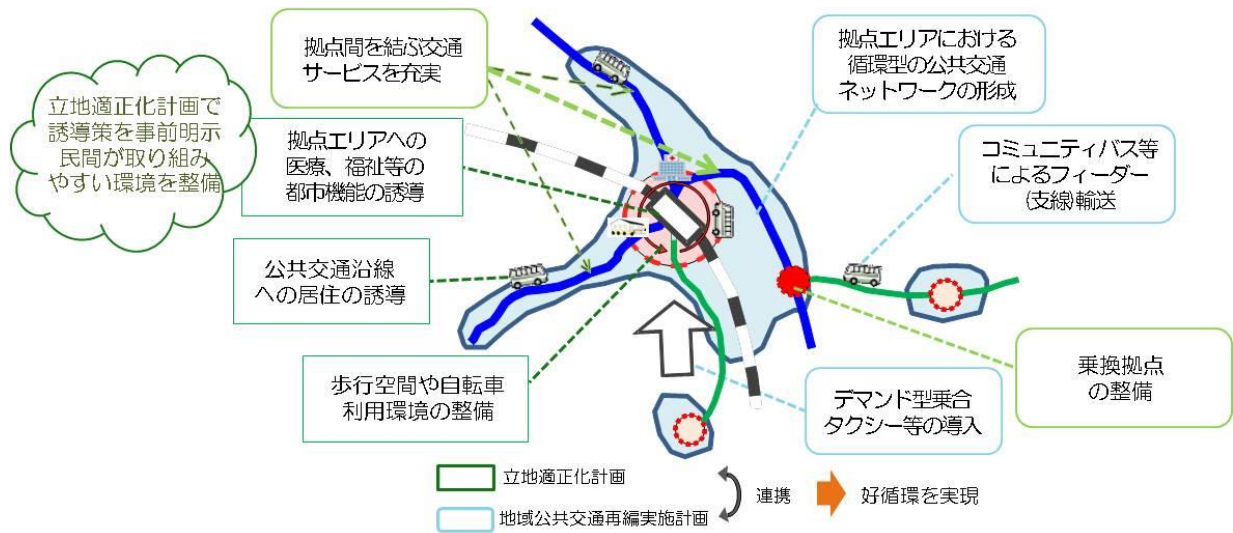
立地適正化計画で誘導策を事前明示民間が取り組みやすい環境を整備

拠点間を結ぶ交通サービスを充実

拠点エリアへの医療、福祉等の都市機能の誘導

公共交通沿線への居住の誘導

歩行空間や自転車利用環境の整備

拠点エリアにおける循環型の公共交通ネットワークの形成

コミュニティバス等によるフィーダー(支線)輸送

乗換拠点の整備

デマンド型乗合タクシー等の導入

立地適正化計画

地域公共交通再編実施計画

連携

好循環を実現